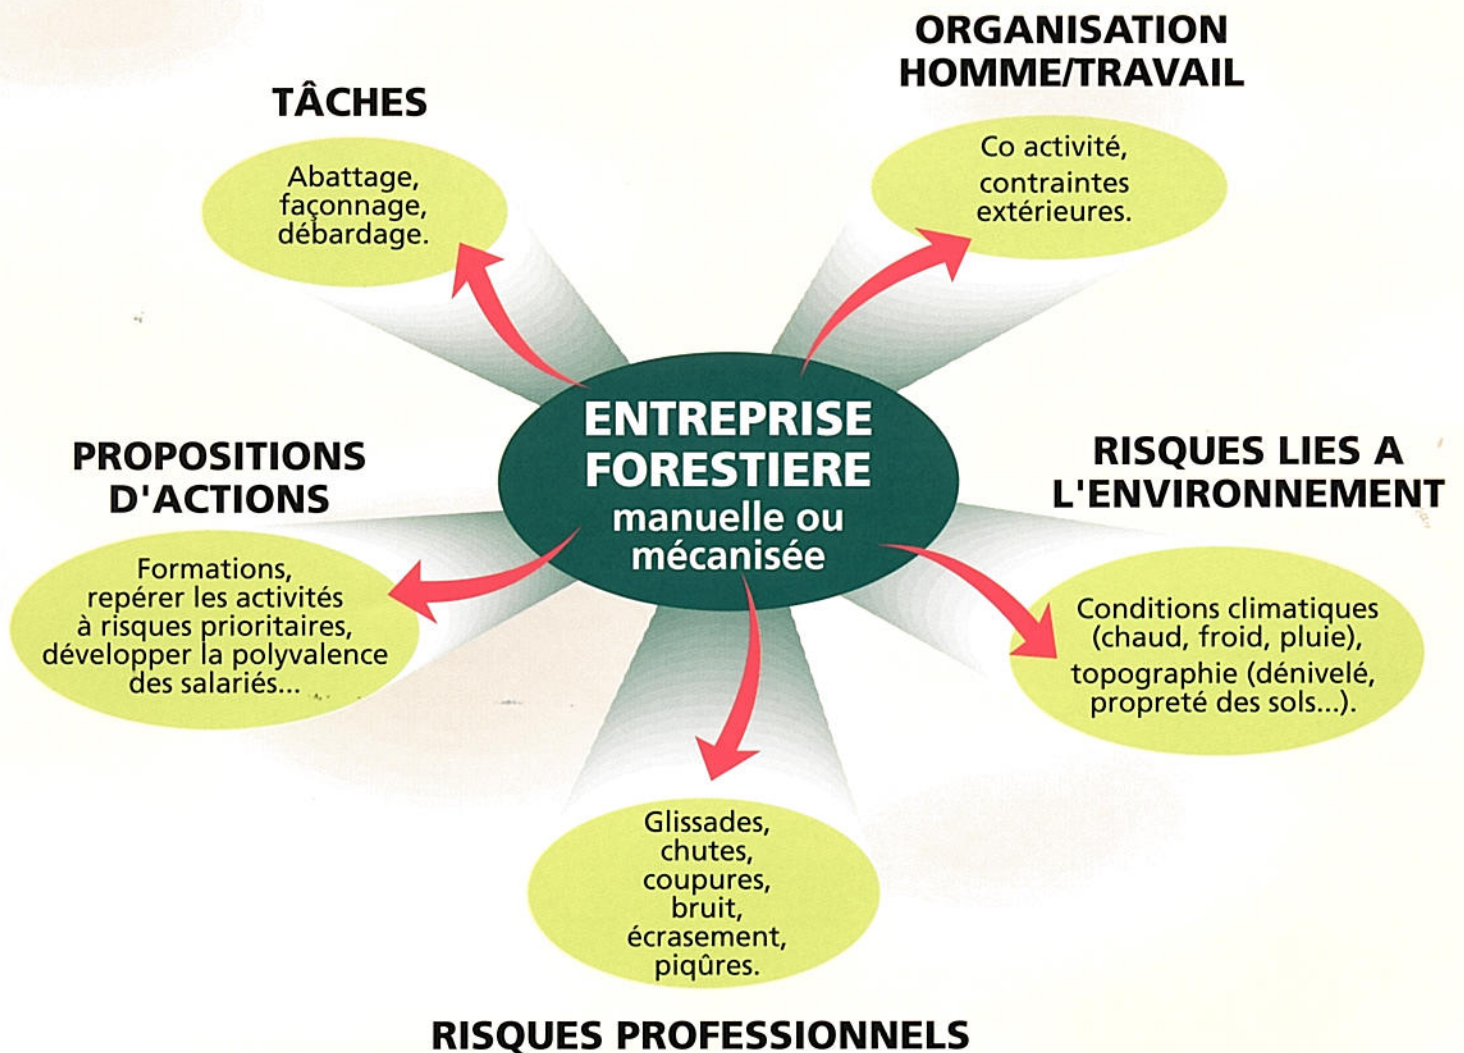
ENTREPRISE FORESTIERE
manuelle ou mécanisée

TÂCHES

Abattage, façonnage, débardage.

ORGANISATION HOMME/TRAVAIL

Co activité, contraintes extérieures.

RISQUES LIES A L'ENVIRONNEMENT

Conditions climatiques (chaud, froid, pluie), topographie (dénivelé, propreté des sols...).

RISQUES PROFESSIONNELS

Glissades, chutes, coupures, bruit, écrasement, piqûres.

PROPOSITIONS D'ACTIONS

Formations, repérer les activités à risques prioritaires, développer la polyvalence des salariés...